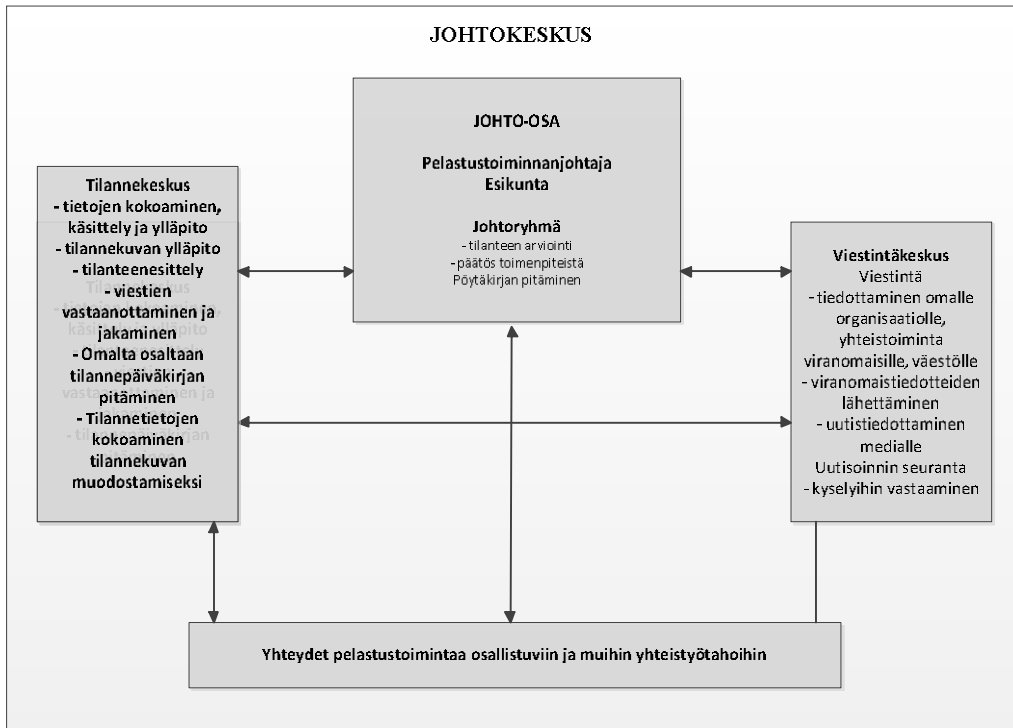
JOHTOKESKUS

JOHTO-OSA

Pelastustoiminnanjohtaja
Esikunta

Johtoryhmä
- tilanteen arviointi
- päätös toimenpiteistä
Pöytäkirjan pitäminen

Tilannekeskus
- tietojen kokoaminen, käsittely ja ylläpito
- tilannekuvan ylläpito
- tilanteenesittely
- viestien vastaanottaminen ja jakaminen
- Omalta osaltaan tilannepäiväkirjan pitäminen
- Tilannetietojen kokoaminen tilannekuvan muodostamiseksi

Viestintäkeskus
Viestintä
- tiedottaminen omalle organisaatiolle, yhteistoiminta viranomaisille, väestölle
- viranomaistiedotteiden lähettäminen
- uutistiedottaminen medialle
Uutisoinnin seuranta
- kyselyihin vastaaminen

Yhteydet pelastustoimintaa osallistuviin ja muihin yhteistyötahoihin